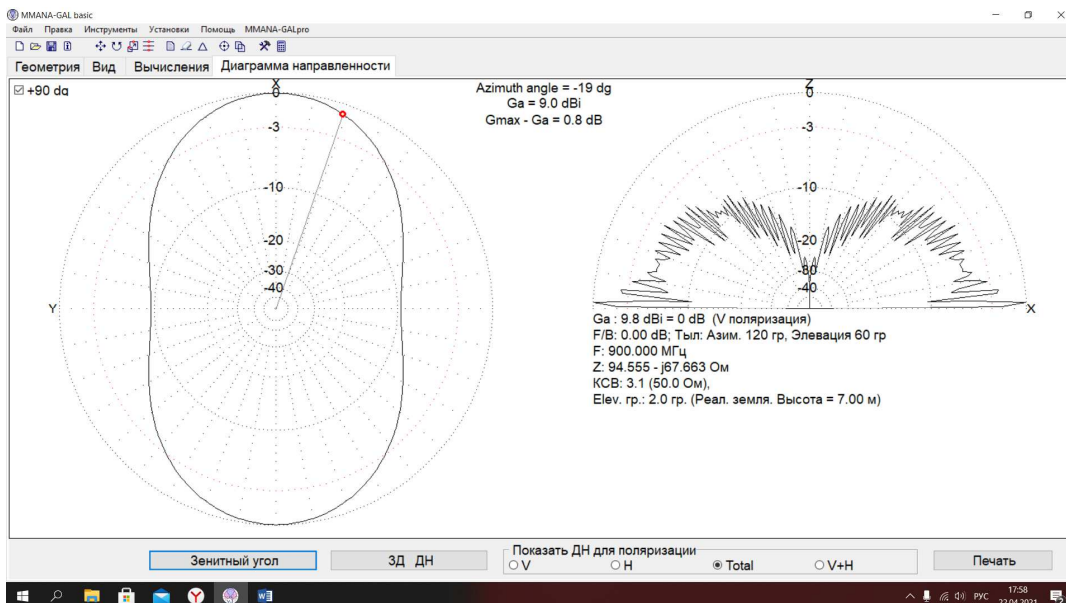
MMANA-GAL basic
Файл Правка Инструменты Установки Помощь MMANA-GAL.pro
Геометрия Вид Вычисления Диаграмма направленности
☑ +90 dg
X
0
-3
-10
-20
-30
-40
Y
Azimuth angle = -19 dg
Ga = 9.0 dBi
Gmax - Ga = 0.8 dB
Z
0
-3
-10
-20
-30
-40
X
Ga : 9.8 dBi = 0 dB (V поляризация)
F/B: 0.00 dB; Тыл: Азим. 120 гр, Элевация 60 гр
F: 900.000 МГц
Z: 94.555 - j67.663 Ом
КСВ: 3.1 (50.0 Ом),
Elev. гр.: 2.0 гр. (Реал. земля. Высота = 7.00 м)
Зенитный угол
3Д ДН
Показать ДН для поляризации
○V ○H ◉Total ○V+H
Печать
РУС 17:58 22.04.2021